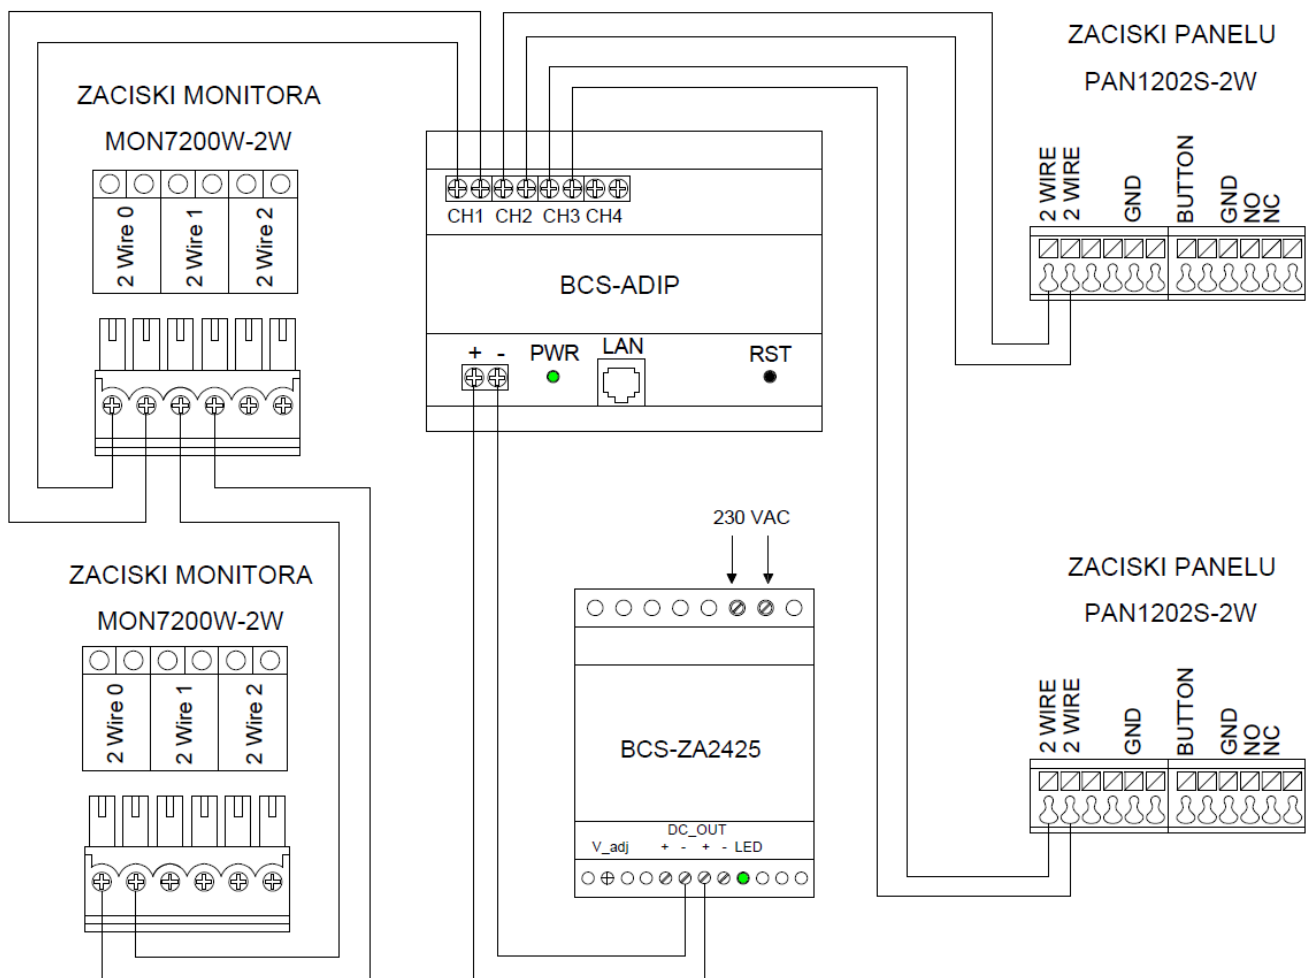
ZACISKI MONITORA
MON7200W-2W

2 Wire 0
2 Wire 1
2 Wire 2

CH1 CH2 CH3 CH4

BCS-ADIP

+ -
PWR
LAN
RST

ZACISKI PANELU
PAN1202S-2W

2 WIRE
2 WIRE
GND
BUTTON
GND
NO
NC

ZACISKI MONITORA
MON7200W-2W

2 Wire 0
2 Wire 1
2 Wire 2

230 VAC

BCS-ZA2425

DC_OUT
V_adj + - + - LED

ZACISKI PANELU
PAN1202S-2W

2 WIRE
2 WIRE
GND
BUTTON
GND
NO
NC